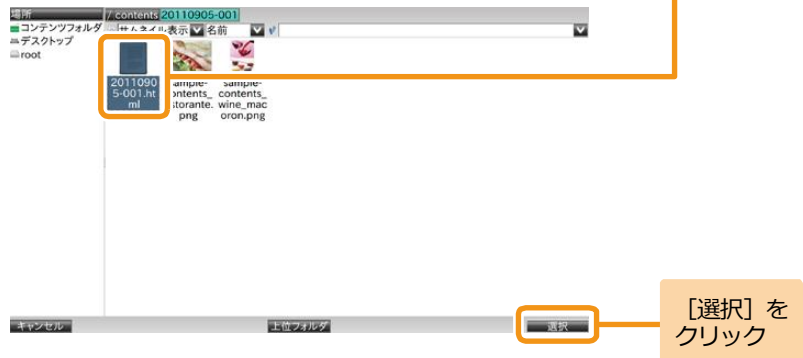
場所
コンテンツフォルダ
デスクトップ
root

/ contents 20110905-001
サムネイル表示 名前

20110905-001.html
sample-contents_ristorante.png
sample-contents_wine_macoron.png

キャンセル
上位フォルダ
選択

［選択］をクリック